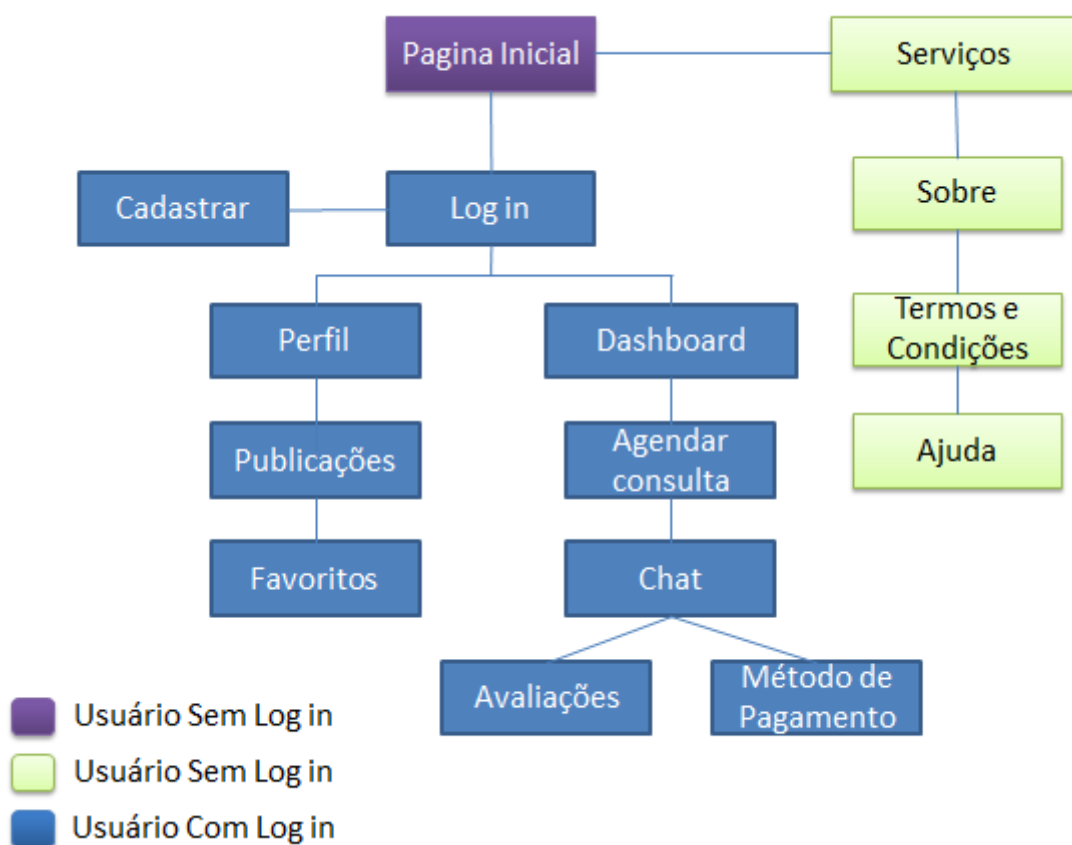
Pagina Inicial

Serviços

Cadastrar

Log in

Sobre

Termos e Condições

Ajuda

Perfil

Dashboard

Publicações

Agendar consulta

Favoritos

Chat

Avaliações

Método de Pagamento

Usuário Sem Log in

Usuário Sem Log in

Usuário Com Log in